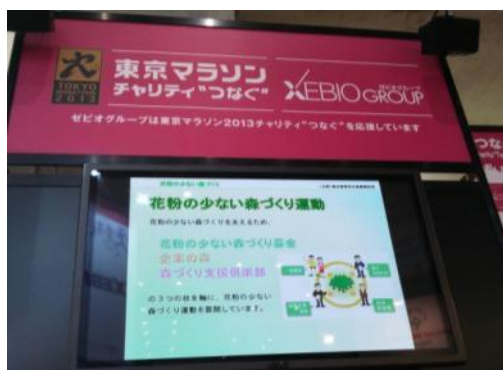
TOKYO MARATHON 2013
東京マラソン
チャリティ"つなぐ"
XEBIO GROUP
ゼビオグループ
ゼビオグループは東京マラソン2013チャリティ"つなぐ"を応援しています

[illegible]
花粉の少ない森づくり運動
花粉の少ない森づくりを支えるため、
花粉の少ない森づくり募金
企業の森
森づくり支援倶楽部
の３つの柱を軸に、花粉の少ない森づくり運動を展開しています。

つな